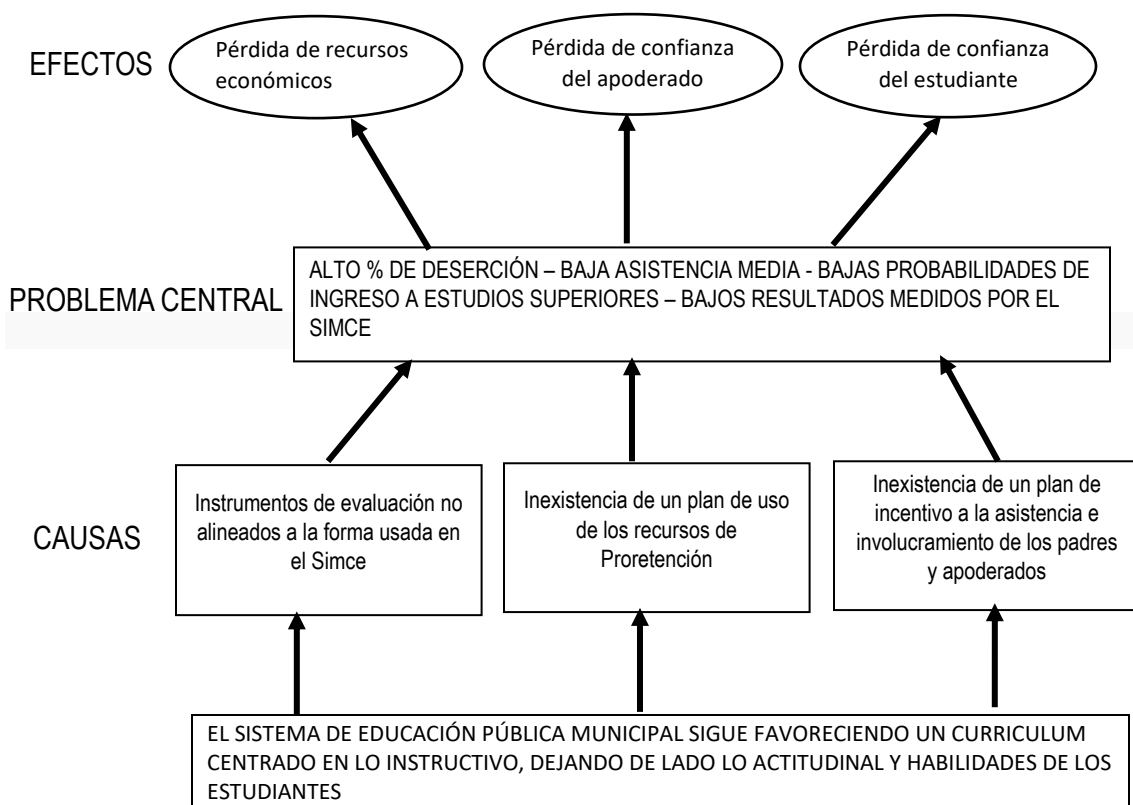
EFECTOS

Pérdida de recursos económicos

Pérdida de confianza del apoderado

Pérdida de confianza del estudiante

PROBLEMA CENTRAL

ALTO % DE DESERCIÓN – BAJA ASISTENCIA MEDIA - BAJAS PROBABILIDADES DE INGRESO A ESTUDIOS SUPERIORES – BAJOS RESULTADOS MEDIDOS POR EL SIMCE

CAUSAS

Instrumentos de evaluación no alineados a la forma usada en el Simce

Inexistencia de un plan de uso de los recursos de Proretención

Inexistencia de un plan de incentivo a la asistencia e involucramiento de los padres y apoderados

EL SISTEMA DE EDUCACIÓN PÚBLICA MUNICIPAL SIGUE FAVORECIENDO UN CURRICULUM CENTRADO EN LO INSTRUCTIVO, DEJANDO DE LADO LO ACTITUDINAL Y HABILIDADES DE LOS ESTUDIANTES